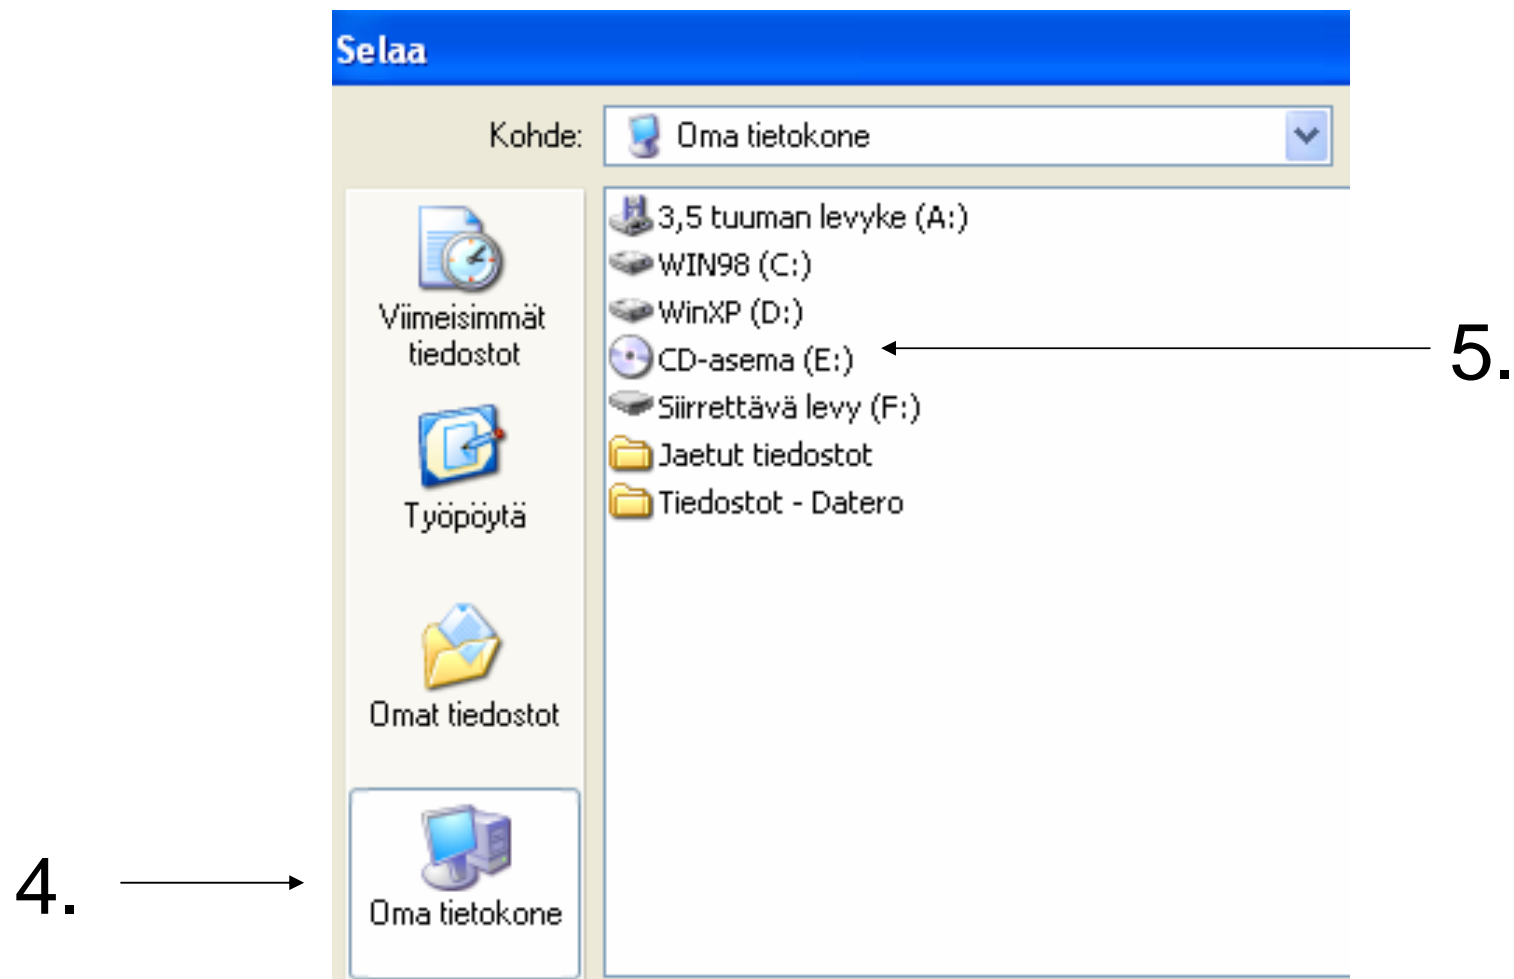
Selaa

Kohde: Oma tietokone

Viimeisimmät tiedostot

Työpöytä

Omat tiedostot

Oma tietokone

3,5 tuuman levyke (A:)
WIN98 (C:)
WinXP (D:)
CD-asema (E:)
Siirrettävä levy (F:)
Jaetut tiedostot
Tiedostot - Datero

5.

4.